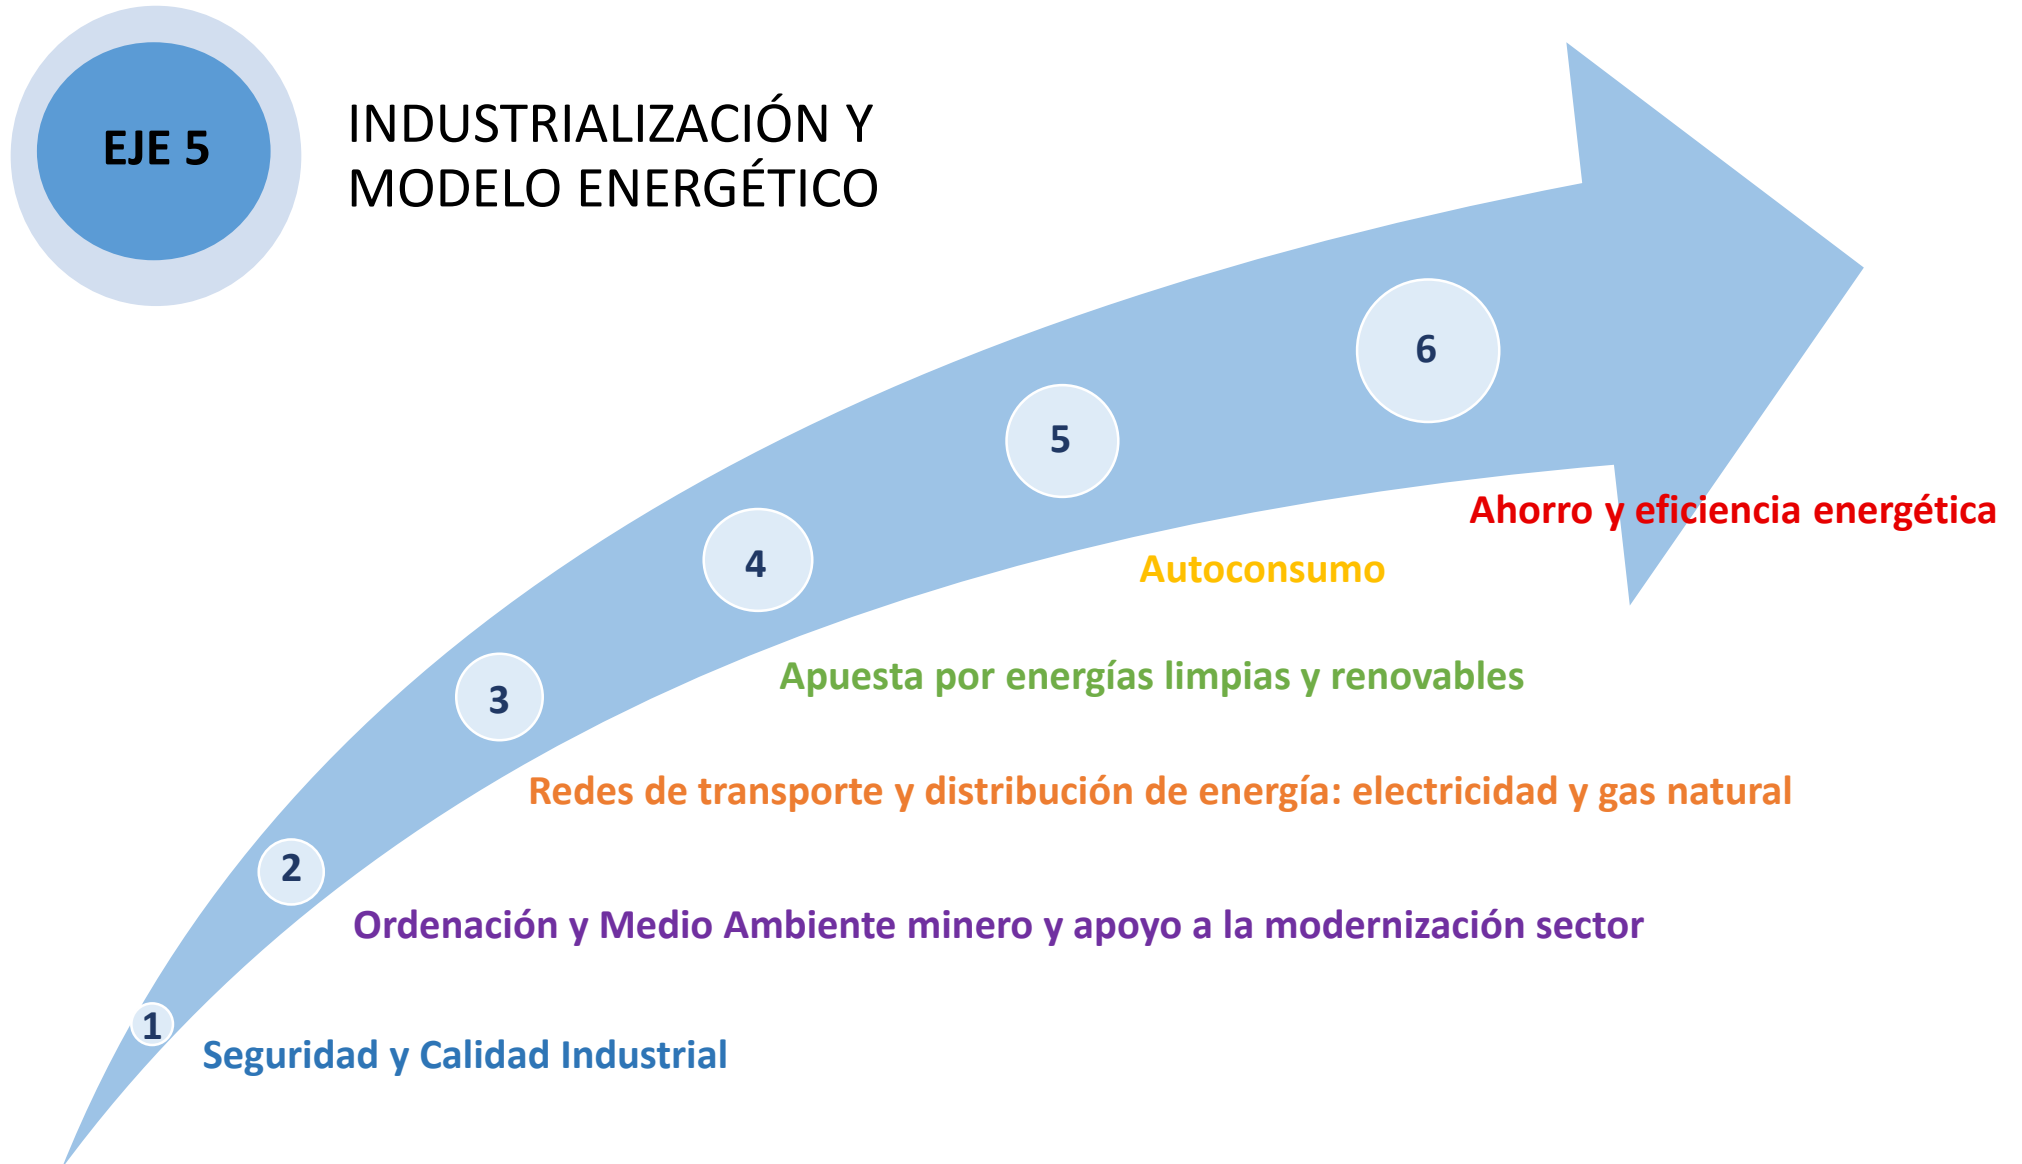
EJE 5

INDUSTRIALIZACIÓN Y MODELO ENERGÉTICO

6

5

Ahorro y eficiencia energética

4

Autoconsumo

3

Apuesta por energías limpias y renovables

Redes de transporte y distribución de energía: electricidad y gas natural

2

Ordenación y Medio Ambiente minero y apoyo a la modernización sector

1

Seguridad y Calidad Industrial